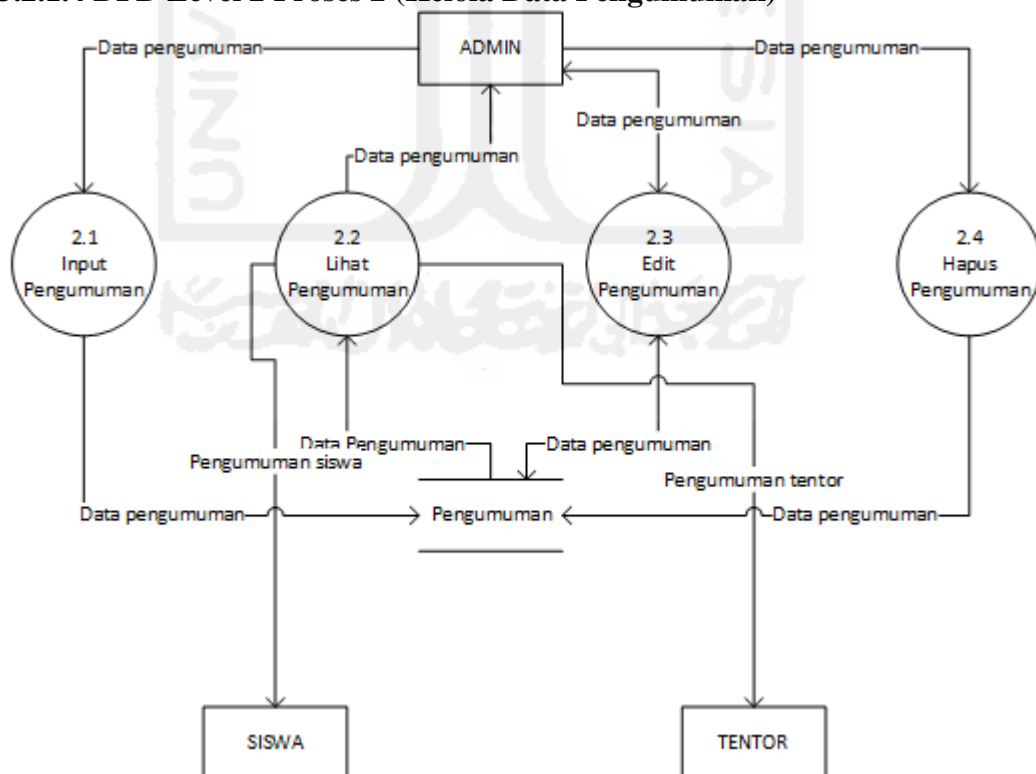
3.2.2.? DFD Level 2 Proses 2 (Kelola Data Pengumuman)

Data pengumuman
ADMIN
Data pengumuman
Data pengumuman
Data pengumuman

2.1 Input Pengumuman
2.2 Lihat Pengumuman
2.3 Edit Pengumuman
2.4 Hapus Pengumuman

Data Pengumuman
Data pengumuman
Pengumuman siswa
Pengumuman tentor
Data pengumuman
Pengumuman
Data pengumuman

SISWA
TENTOR